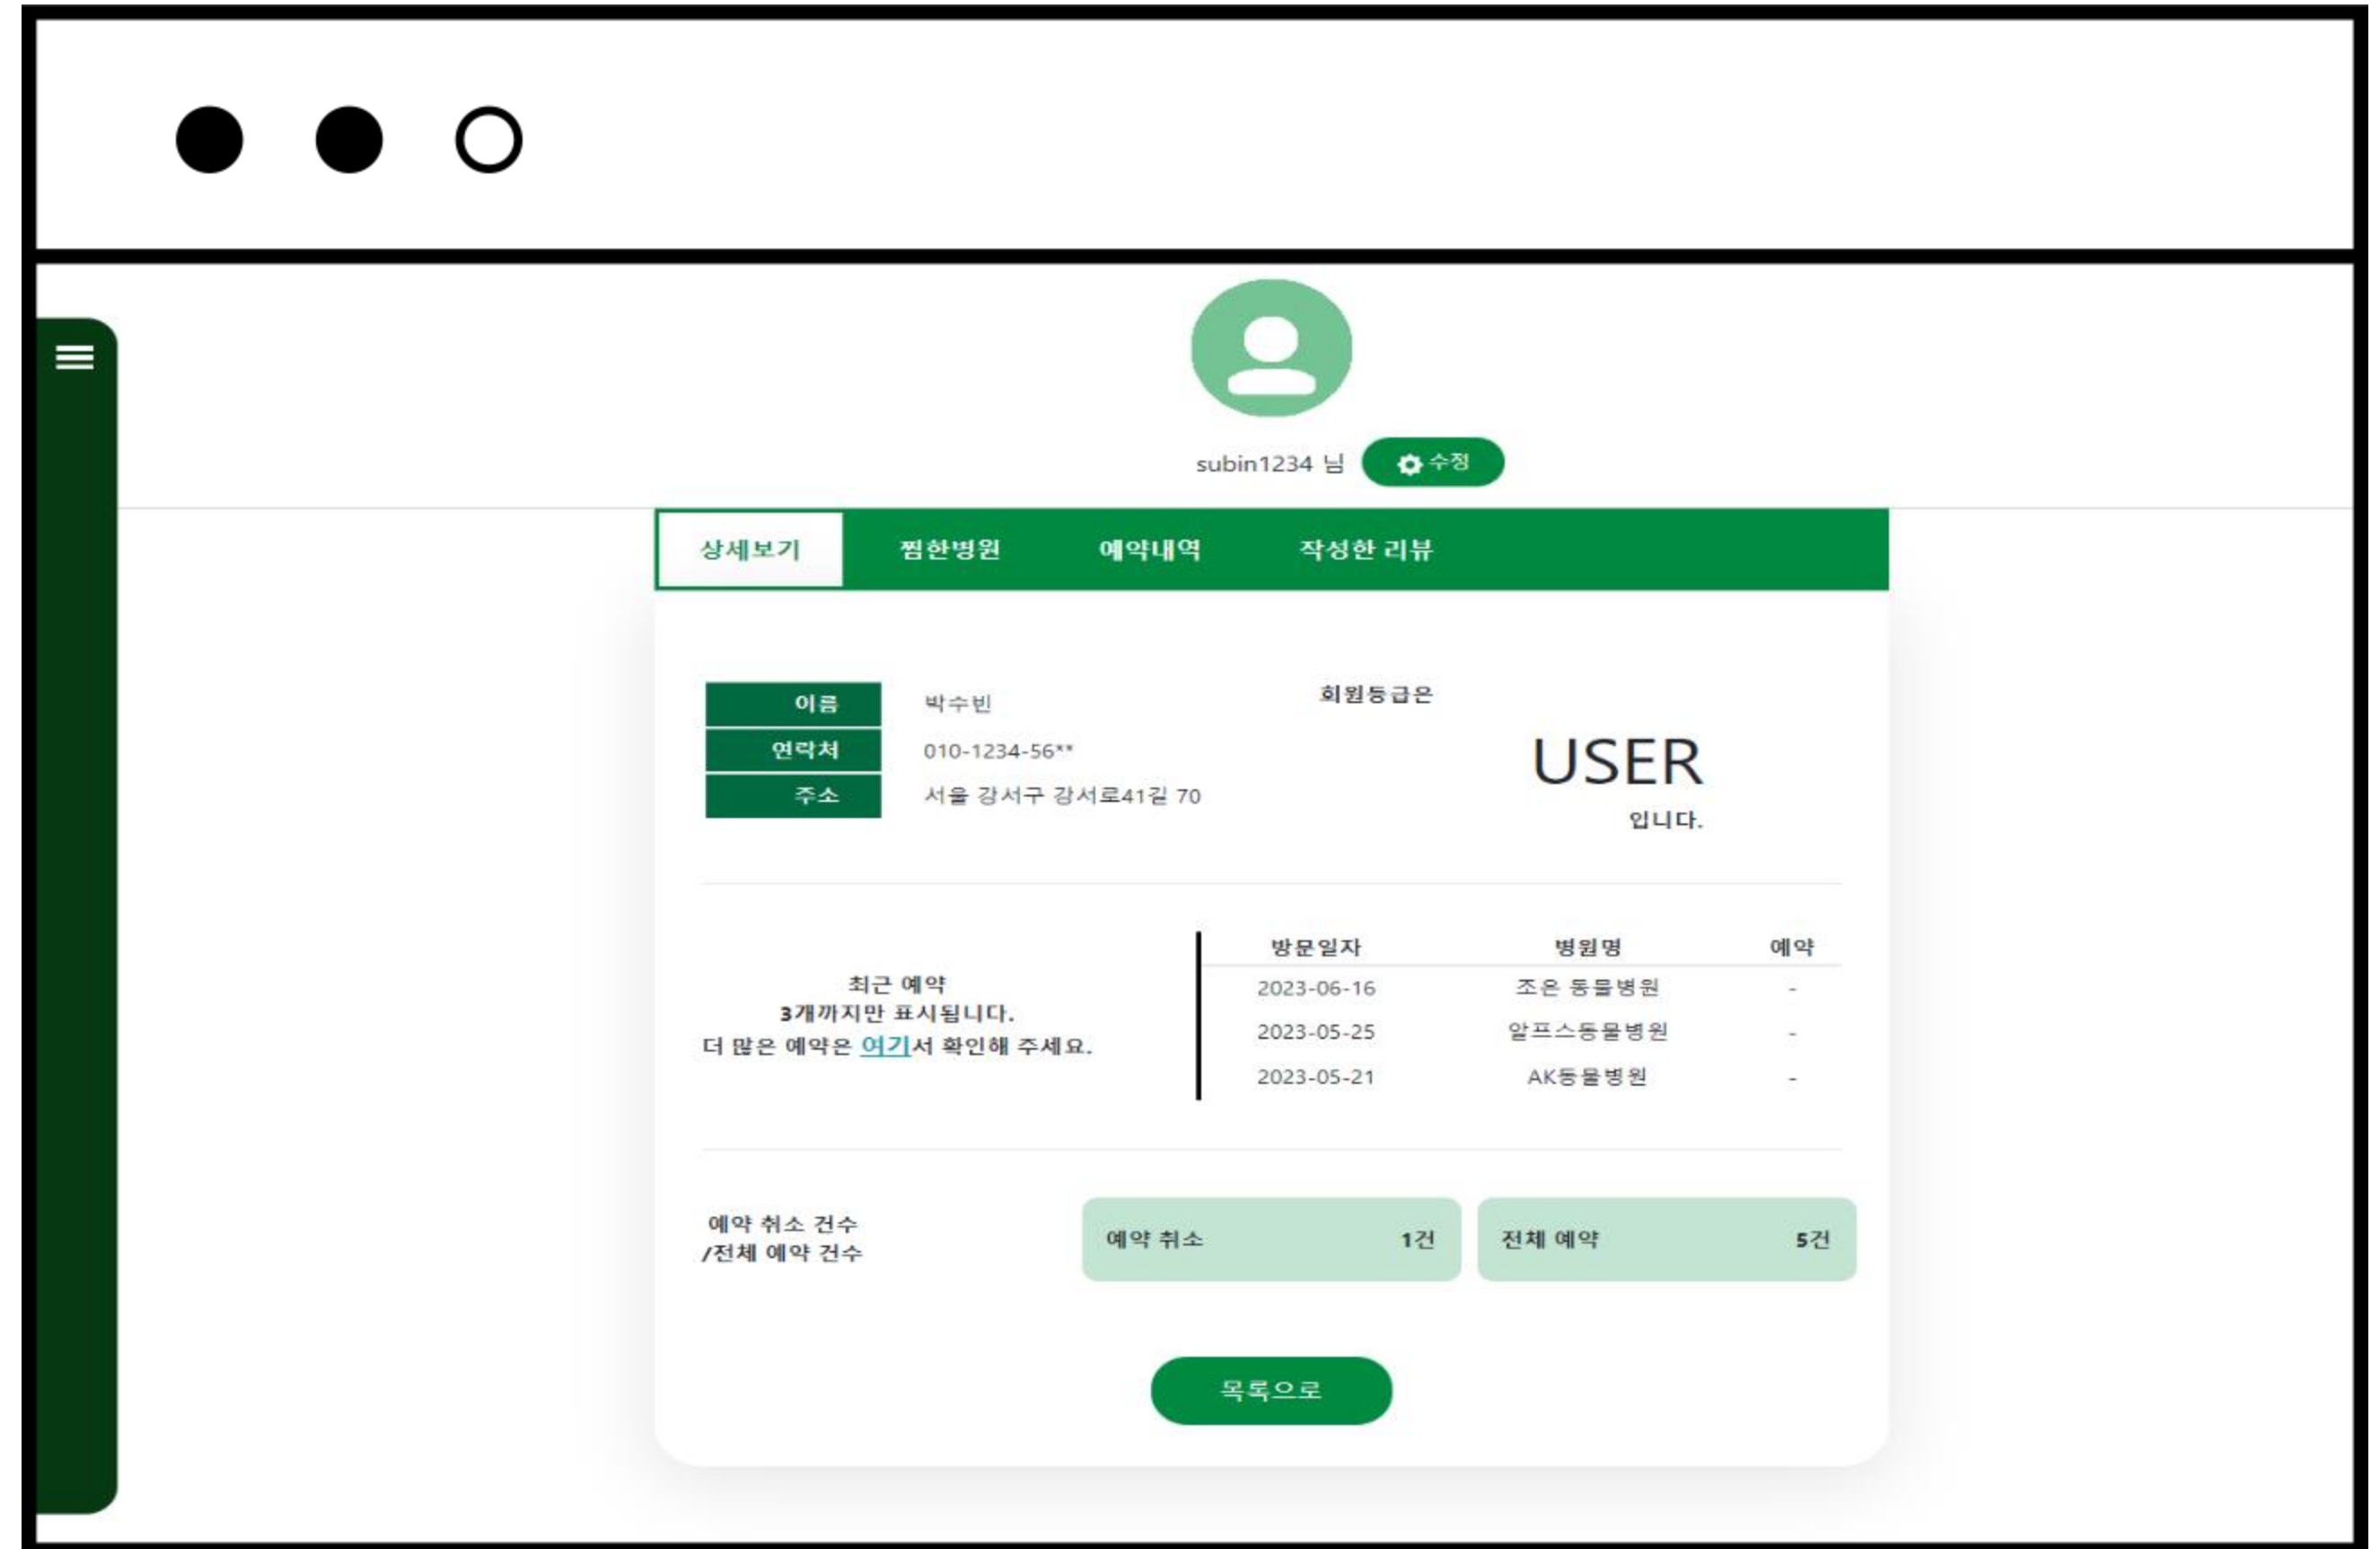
subin1234 님 수정

상세보기 찜한병원 예약내역 작성한 리뷰

| 이름 | 박수빈 |
|---|---|
| 연락처 | 010-1234-56** |
| 주소 | 서울 강서구 강서로41길 70 |

회원등급은

USER

입니다.

최근 예약
3개까지만 표시됩니다.
더 많은 예약은 여기서 확인해 주세요.

| 방문일자 | 병원명 | 예약 |
|---|---|---|
| 2023-06-16 | 조은 동물병원 | - |
| 2023-05-25 | 알프스동물병원 | - |
| 2023-05-21 | AK동물병원 | - |

예약 취소 건수
/전체 예약 건수

예약 취소 1건

전체 예약 5건

목록으로